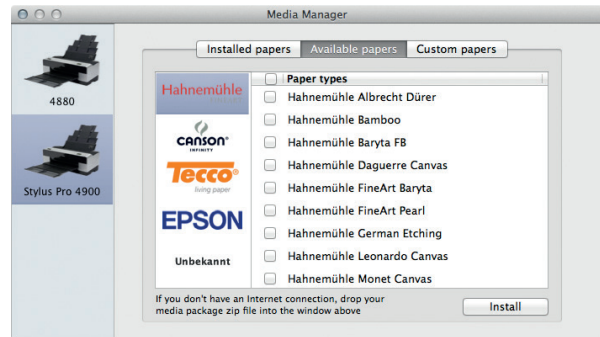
Media Manager

4880

Stylus Pro 4900

Installed papers | Available papers | Custom papers

Hahnemühle

CANSON INFINITY

Tecco living paper

EPSON

Unbekannt

Paper types

Hahnemühle Albrecht Dürer

Hahnemühle Bamboo

Hahnemühle Baryta FB

Hahnemühle Daguerre Canvas

Hahnemühle FineArt Baryta

Hahnemühle FineArt Pearl

Hahnemühle German Etching

Hahnemühle Leonardo Canvas

Hahnemühle Monet Canvas

If you don't have an Internet connection, drop your media package zip file into the window above

Install